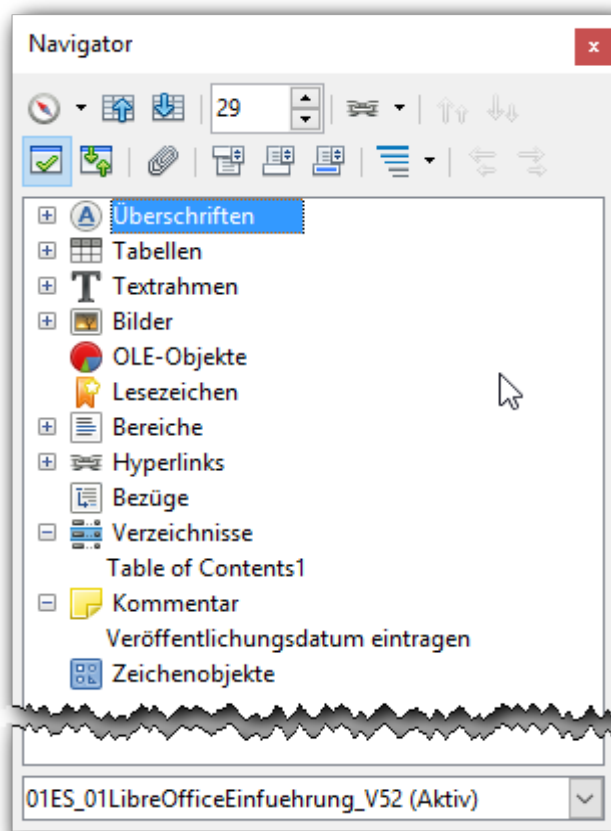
Navigator

29

Überschriften
Tabellen
Textrahmen
Bilder
OLE-Objekte
Lesezeichen
Bereiche
Hyperlinks
Bezüge
Verzeichnisse
Table of Contents1
Kommentar
Veröffentlichungsdatum eintragen
Zeichenobjekte

01ES_01LibreOfficeEinfuehrung_V52 (Aktiv)